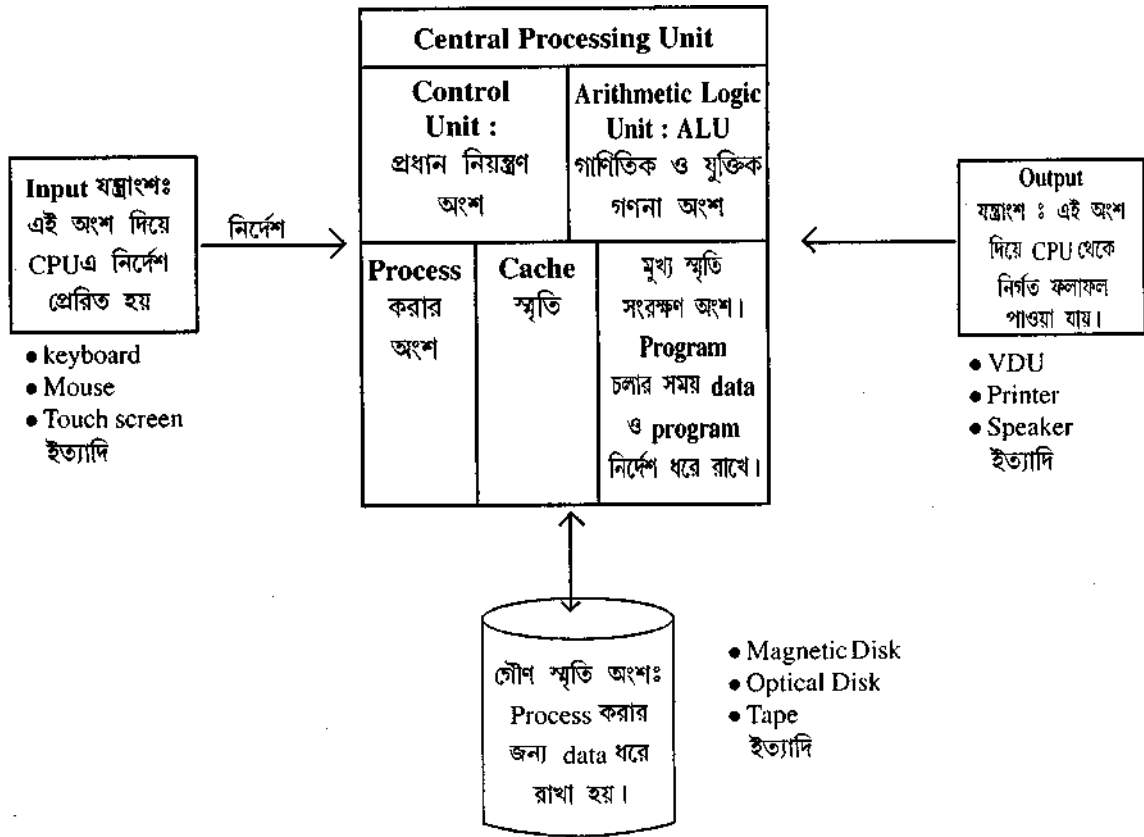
Input যন্ত্রাংশঃ এই অংশ দিয়ে CPUএ নির্দেশ প্রেরিত হয়

• keyboard
• Mouse
• Touch screen ইত্যাদি

নির্দেশ

Central Processing Unit

Control Unit : প্রধান নিয়ন্ত্রণ অংশ

Arithmetic Logic Unit : ALU গাণিতিক ও যুক্তিক গণনা অংশ

Process করার অংশ

Cache স্মৃতি

মুখ্য স্মৃতি সংরক্ষণ অংশ। Program চলার সময় data ও program নির্দেশ ধরে রাখে।

Output যন্ত্রাংশ ঃ এই অংশ দিয়ে CPU থেকে নির্গত ফলাফল পাওয়া যায়।

• VDU
• Printer
• Speaker ইত্যাদি

গৌণ স্মৃতি অংশঃ Process করার জন্য data ধরে রাখা হয়।

• Magnetic Disk
• Optical Disk
• Tape ইত্যাদি